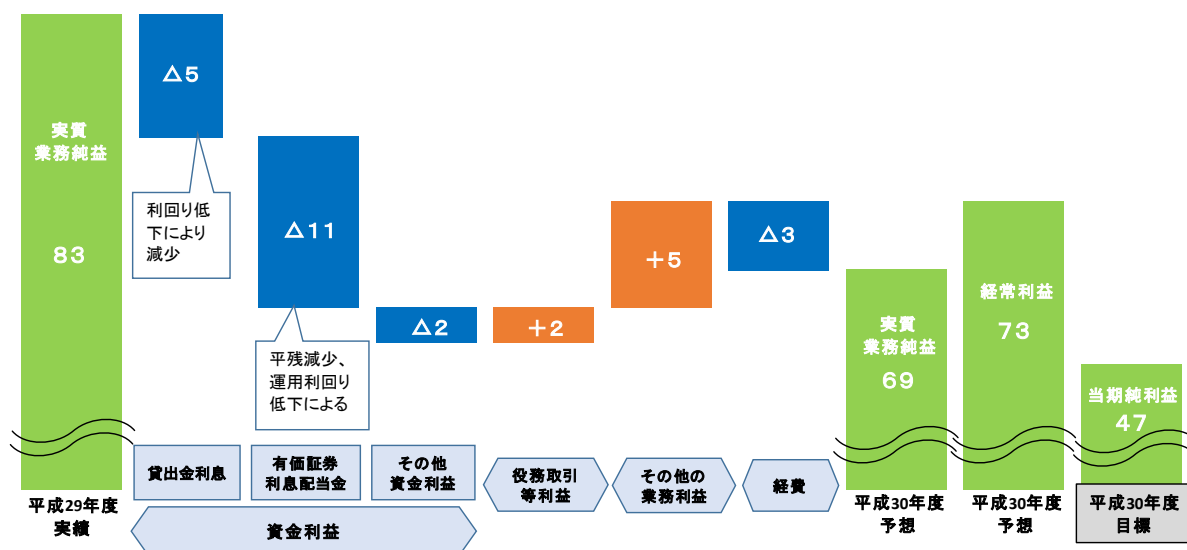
実質
業務純益

83

△5

利回り低下により減少

△11

平残減少、運用利回り低下による

△2

＋2

＋5

△3

実質
業務純益
69

経常利益
73

当期純利益
47

平成29年度
実績

貸出金利息

有価証券
利息配当金

その他
資金利益

資金利益

役務取引
等利益

その他の
業務利益

経費

平成30年度
予想

平成30年度
予想

平成30年度
目標